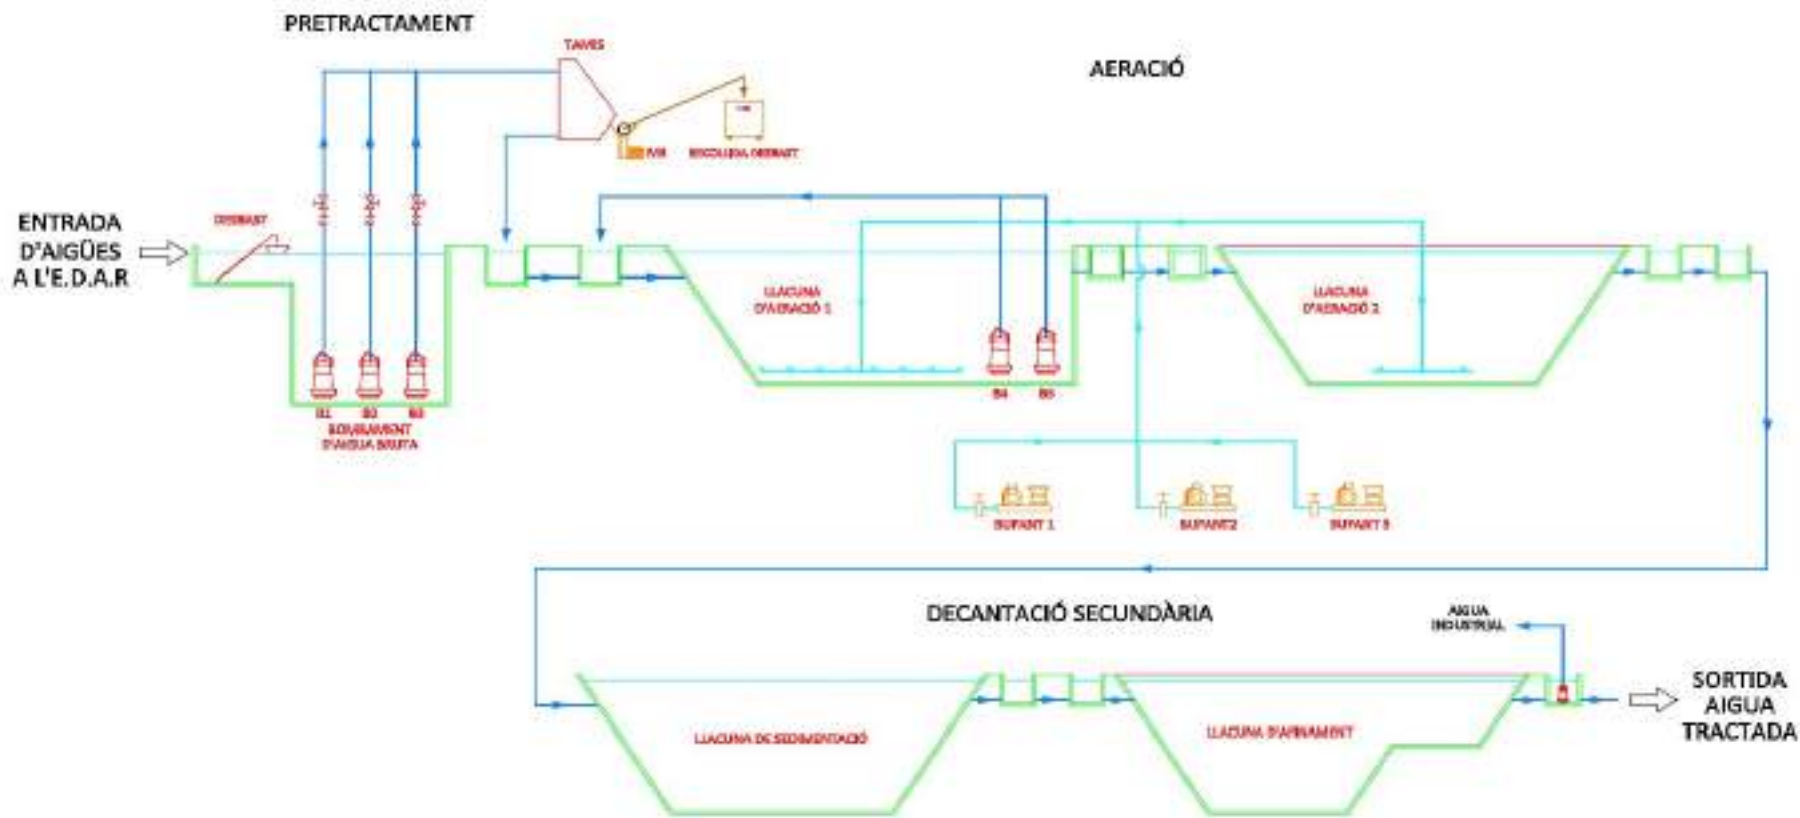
PRETRACTAMENT

TAMIS

AERACIÓ

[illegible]

ESCOLIDA DESBAST

ENTRADA D'AIGÜES A L'E.D.A.R

DESBAST

LLACUNA D'AERACIÓ 1

LLACUNA D'AERACIÓ 2

B1

B2

B3

BOMBAMENT D'AIGUA BRUTA

B4

B5

BUFANT 1

BUFANT2

BUFANT 3

DECANTACIÓ SECUNDÀRIA

AIGUA INDUSTRIAL

SORTIDA AIGUA TRACTADA

LLACUNA DE SEDIMENTACIÓ

LLACUNA D'AFINAMENT